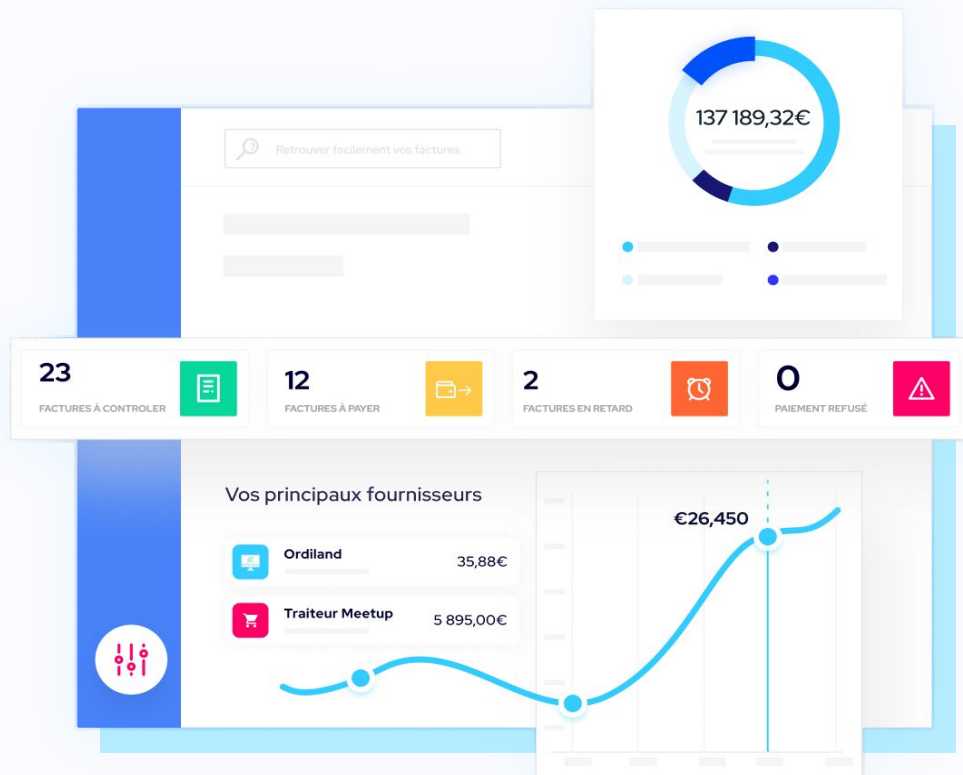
137 189,32€

Retrouver facilement vos factures

23
FACTURES À CONTROLER

12
FACTURES À PAYER

2
FACTURES EN RETARD

0
PAIEMENT REFUSÉ

Vos principaux fournisseurs

Ordiland 35,88€

Traiteur Meetup 5 895,00€

€26,450